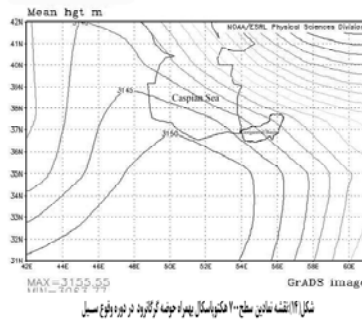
Mean hgt m

NOAA/ESRL Physical Sciences Division

42N
41N
40N
39N
38N
37N
36N
35N
34N
33N
32N
31N

42E 44E 46E 48E 50E 52E 54E 56E 58E 60E

3145
Caspian Sea
3150

MAX=3155.65
MIN=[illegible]

GrADS image

شکل(۱۴):نقشه میانگین سطح ۷۰۰ هکتوپاسکال بهمراه حوضه گرگانرود در دوره وقوع سیل